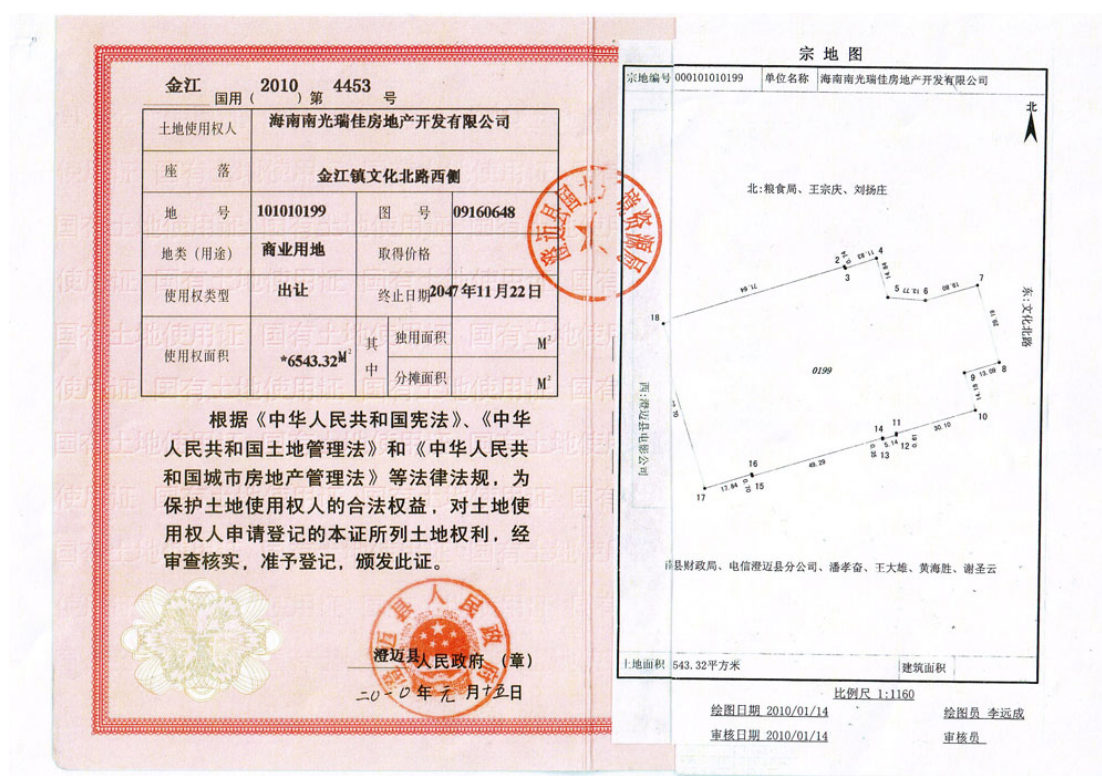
金江 国用（2010）第 4453 号

| 土地使用权人 | 海南南光瑞佳房地产开发有限公司 | | | |
|---|---|---|---|---|
| 座落 | 金江镇文化北路西侧 | | | |
| 地号 | 101010199 | 图号 | 09160648 | |
| 地类（用途） | 商业用地 | 取得价格 | | |
| 使用权类型 | 出让 | 终止日期 | 2047年11月22日 | |
| 使用权面积 | *6543.32M² | 其中 | 独用面积 | M² |
| | | | 分摊面积 | M² |

根据《中华人民共和国宪法》、《中华人民共和国土地管理法》和《中华人民共和国城市房地产管理法》等法律法规，为保护土地使用权人的合法权益，对土地使用权人申请登记的本证所列土地权利，经审查核实，准予登记，颁发此证。

澄迈县人民政府（章）
二0一0年元月12日

澄迈县人民政府

澄迈县国土资源局

宗地图

| 宗地编号 | 0001010010199 | 单位名称 | 海南南光瑞佳房地产开发有限公司 |
|---|---|---|---|

北

北：粮食局、王宗庆、刘扬庄

东：文化北路

西：澄迈县电影公司

南县财政局、电信澄迈县分公司、潘孝奋、王大雄、黄海胜、谢圣云

0199

1 2 3 4 5 6 7 8 9 10 11 12 13 14 15 16 17 18

71.64 61.6 13.08 18.93 61.18 13.08 30.10 49.29 17.84

| 土地面积 | 6543.32平方米 | 建筑面积 | |
|---|---|---|---|

比例尺 1:1160

绘图日期 2010/01/14 绘图员 李远成
审核日期 2010/01/14 审核员